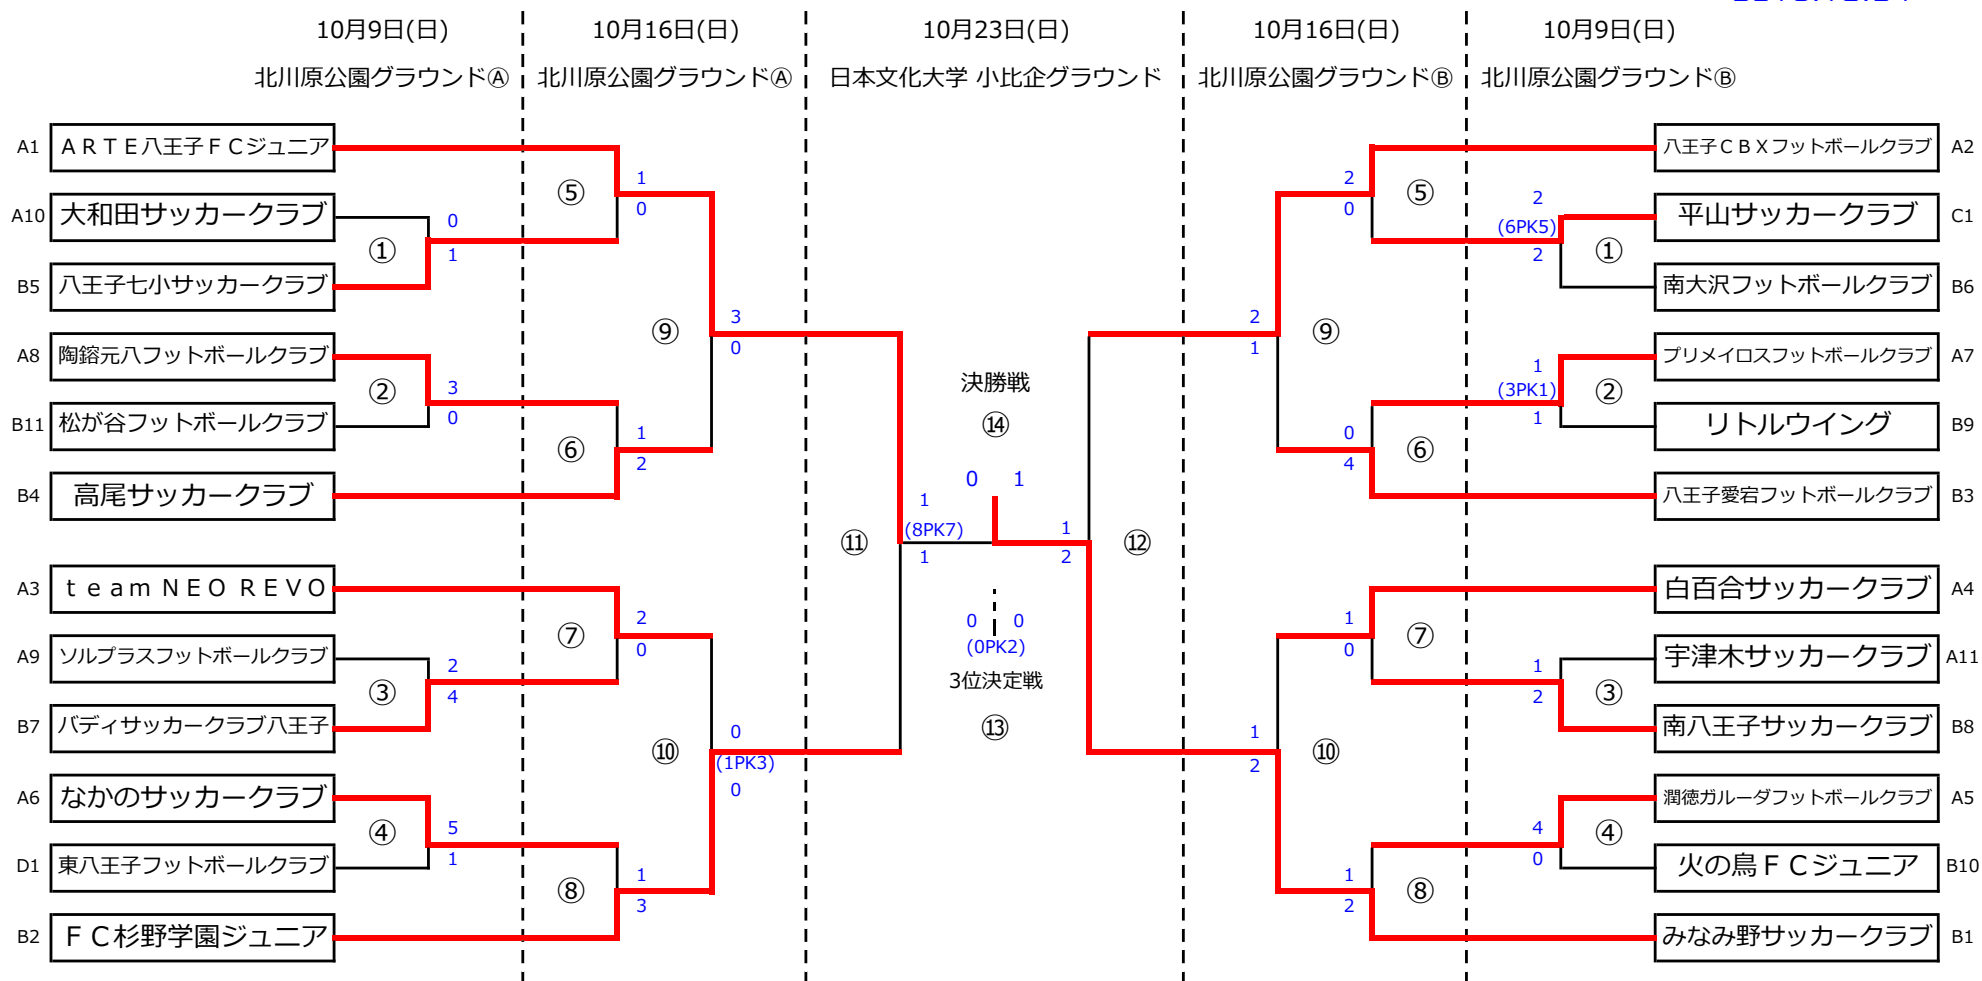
10月9日(日) 北川原公園グラウンドⒶ

10月16日(日) 北川原公園グラウンドⒶ

10月23日(日) 日本文化大学 小比企グラウンド

10月16日(日) 北川原公園グラウンドⒷ

10月9日(日) 北川原公園グラウンドⒷ

A1 ＡＲＴＥ八王子ＦＣジュニア
A10 大和田サッカークラブ
B5 八王子七小サッカークラブ
A8 陶鎔元八フットボールクラブ
B11 松が谷フットボールクラブ
B4 高尾サッカークラブ
A3 ｔｅａｍ ＮＥＯ ＲＥＶＯ
A9 ソルプラスフットボールクラブ
B7 バディサッカークラブ八王子
A6 なかのサッカークラブ
D1 東八王子フットボールクラブ
B2 ＦＣ杉野学園ジュニア

① 0 1
② 3 0
③ 2 4
④ 5 1
⑤ 1 0
⑥ 1 2
⑦ 2 0
⑧ 1 3
⑨ 3 0
⑩ 0 (1PK3) 0
⑪ 1 (8PK7) 1

決勝戦
⑭
0 1

0 0
(0PK2)
3位決定戦
⑬

⑫ 1 2

A2 八王子ＣＢＸフットボールクラブ
C1 平山サッカークラブ
B6 南大沢フットボールクラブ
A7 プリメイロスフットボールクラブ
B9 リトルウイング
B3 八王子愛宕フットボールクラブ
A4 白百合サッカークラブ
A11 宇津木サッカークラブ
B8 南八王子サッカークラブ
A5 潤徳ガルーダフットボールクラブ
B10 火の鳥ＦＣジュニア
B1 みなみ野サッカークラブ

① 2 (6PK5) 2
② 1 (3PK1) 1
③ 1 2
④ 4 0
⑤ 2 0
⑥ 0 4
⑦ 1 0
⑧ 1 2
⑨ 2 1
⑩ 1 2